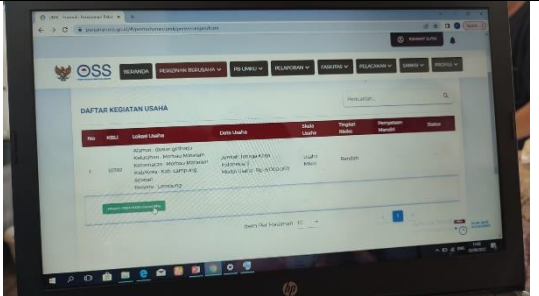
OSS

BERANDA | PERIZINAN BERUSAHA | PB UMKU | PELAPORAN | FASILITAS | PELACAKAN | DIREKTORI | PROFILE

DAFTAR KEGIATAN USAHA

Pencarian...

| No | KBLI | Lokasi Usaha | Data Usaha | Skala Usaha | Tingkat Risiko | Persyaratan Perizinan | Status |
|---|---|---|---|---|---|---|---|
| 1 | 10792 | Alamat : Dusun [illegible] Kelurahan : Montau Mataram Kecamatan : Montau Mataram Kab/Kota : Kab. Lampung Selatan Provinsi : Lampung | Jumlah Tenaga Kerja Indonesia : 2 Modal Usaha : Rp. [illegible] | Usaha Mikro | Rendah | | |

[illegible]

Baris Per Halaman 10

1